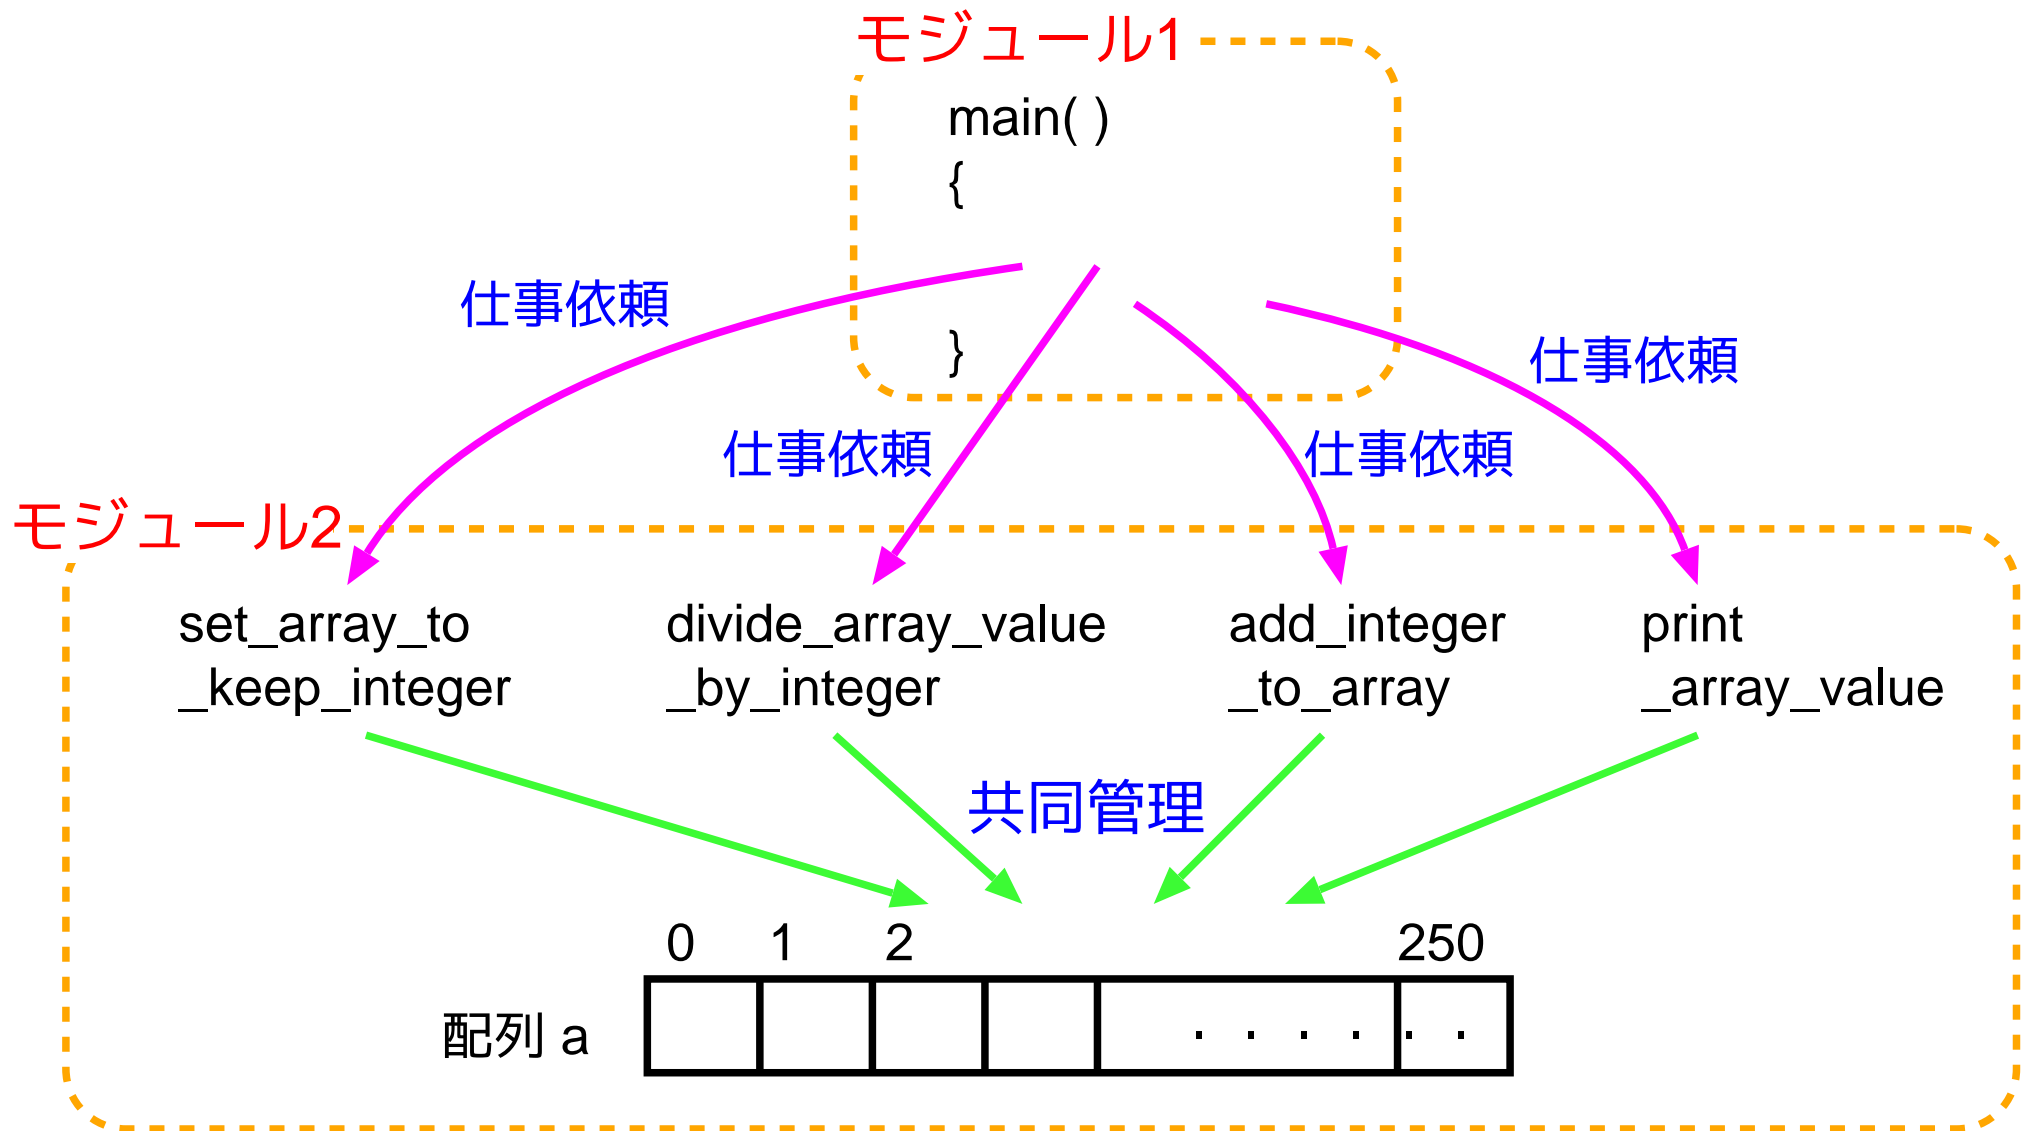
モジュール1

main( )
{

}

仕事依頼

仕事依頼

仕事依頼

仕事依頼

モジュール2

set_array_to
_keep_integer

divide_array_value
_by_integer

add_integer
_to_array

print
_array_value

共同管理

0 1 2 250

配列 a

. . . . . . .